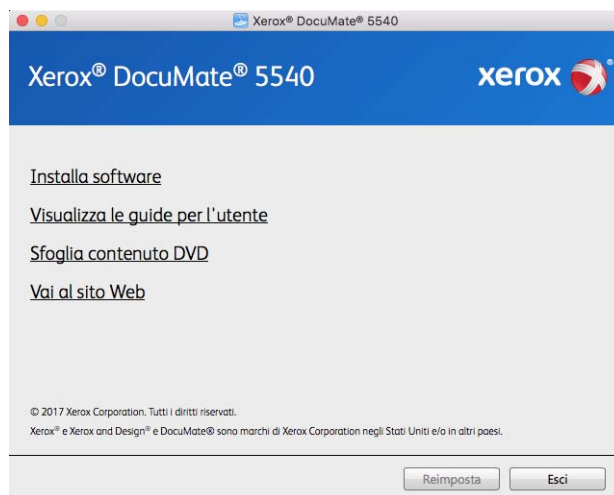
Xerox® DocuMate® 5540

Xerox® DocuMate® 5540

xerox

Installa software

Visualizza le guide per l'utente

Sfoglia contenuto DVD

Vai al sito Web

© 2017 Xerox Corporation. Tutti i diritti riservati.

Xerox® e Xerox and Design® e DocuMate® sono marchi di Xerox Corporation negli Stati Uniti e/o in altri paesi.

Reimposta

Esci